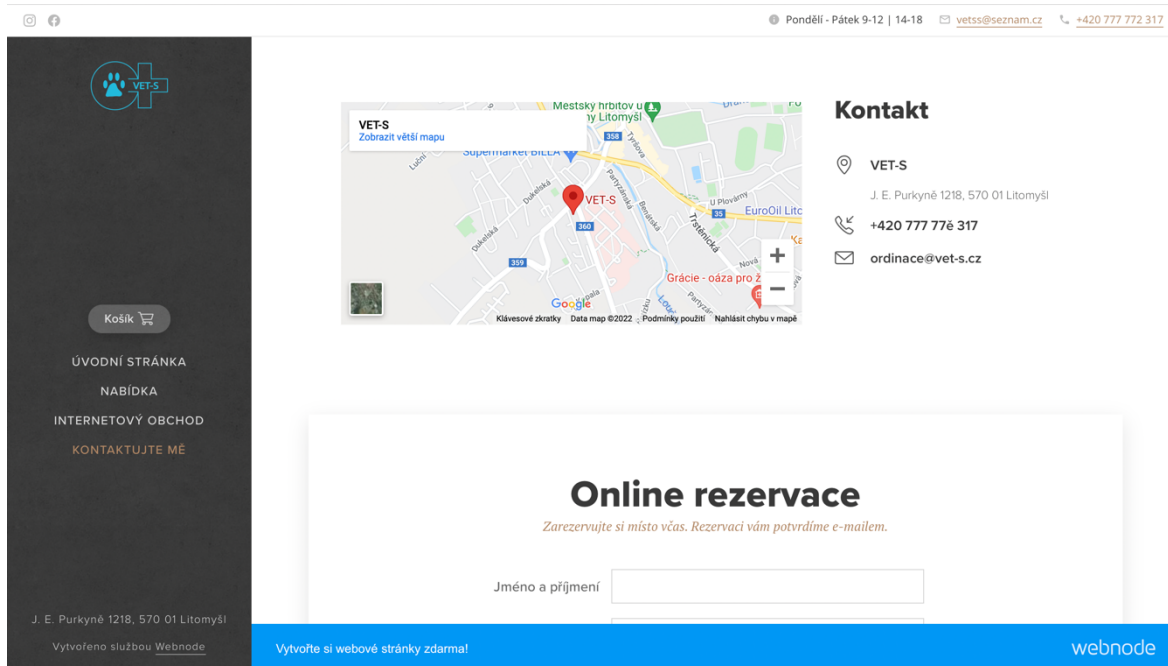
Pondělí - Pátek 9-12 | 14-18 vetss@seznam.cz +420 777 772 317

VET-S

Košík

ÚVODNÍ STRÁNKA
NABÍDKA
INTERNETOVÝ OBCHOD
KONTAKTUJTE MĚ

J. E. Purkyně 1218, 570 01 Litomyšl
Vytvořeno službou Webnode

VET-S
Zobrazit větší mapu
Městský hřbitov u
my Litomyšl
Supermarket BILLA
VET-S
U Plovárny
EuroOil Lito
Trstěnická
Grácie - oáza pro ž
358
35
360
359
Google
Klávesové zkratky Data map ©2022 Podmínky použití Nahlásit chybu v mapě

Kontakt
VET-S
J. E. Purkyně 1218, 570 01 Litomyšl
+420 777 77ě 317
ordinace@vet-s.cz

Online rezervace
Zarezervujte si místo včas. Rezervaci vám potvrdíme e-mailem.
Jméno a příjmení

Vytvořte si webové stránky zdarma!
webnode